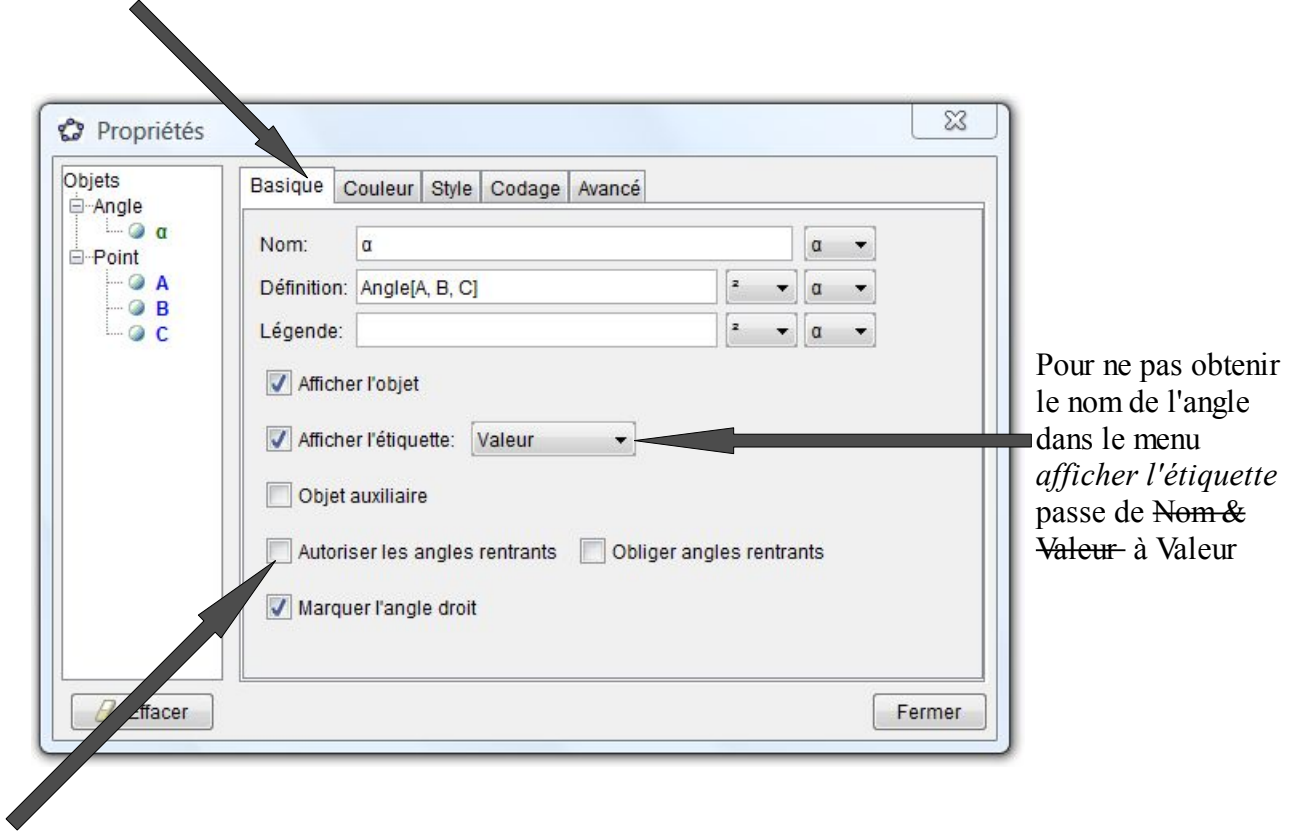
Propriétés

Objets
Angle
α
Point
A
B
C

Basique | Couleur | Style | Codage | Avancé

Nom: α
Définition: Angle[A, B, C]
Légende:

Afficher l'objet
Afficher l'étiquette: Valeur
Objet auxiliaire
Autoriser les angles rentrants
Obliger angles rentrants
Marquer l'angle droit

Effacer
Fermer

Pour ne pas obtenir le nom de l'angle dans le menu *afficher l'étiquette* passe de ~~Nom & Valeur~~ à Valeur